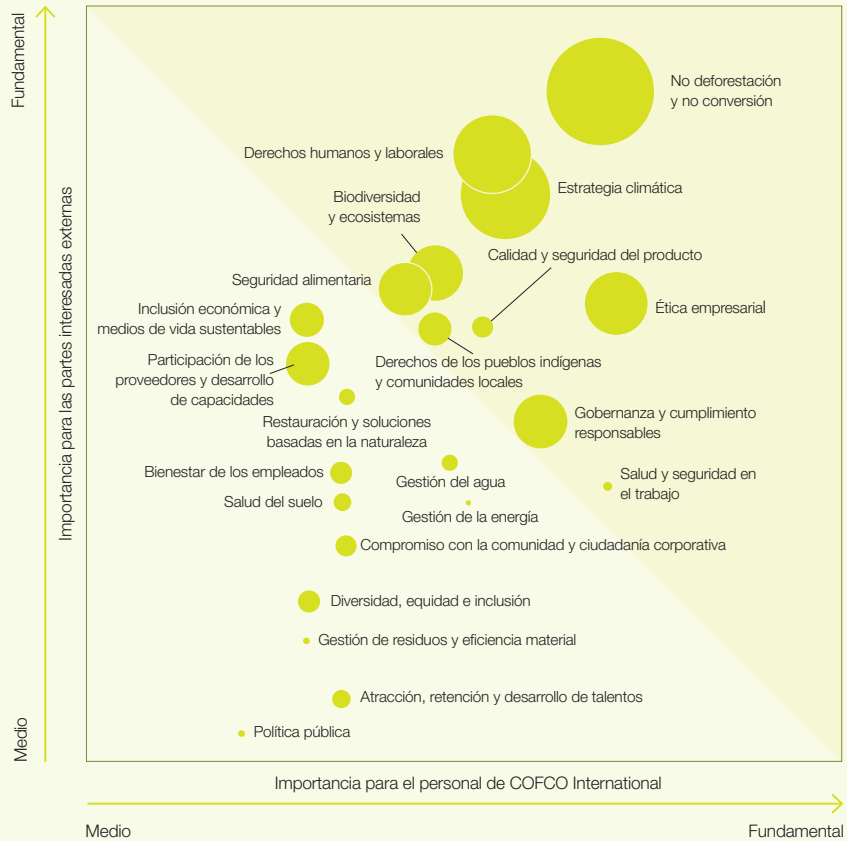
Fundamental

Importancia para las partes interesadas externas

Medio

No deforestación y no conversión

Derechos humanos y laborales

Estrategia climática

Biodiversidad y ecosistemas

Calidad y seguridad del producto

Seguridad alimentaria

Ética empresarial

Inclusión económica y medios de vida sustentables

Participación de los proveedores y desarrollo de capacidades

Derechos de los pueblos indígenas y comunidades locales

Restauración y soluciones basadas en la naturaleza

Gobernanza y cumplimiento responsables

Bienestar de los empleados

Salud y seguridad en el trabajo

Gestión del agua

Salud del suelo

Gestión de la energía

Compromiso con la comunidad y ciudadanía corporativa

Diversidad, equidad e inclusión

Gestión de residuos y eficiencia material

Atracción, retención y desarrollo de talentos

Política pública

Importancia para el personal de COFCO International

Medio

Fundamental